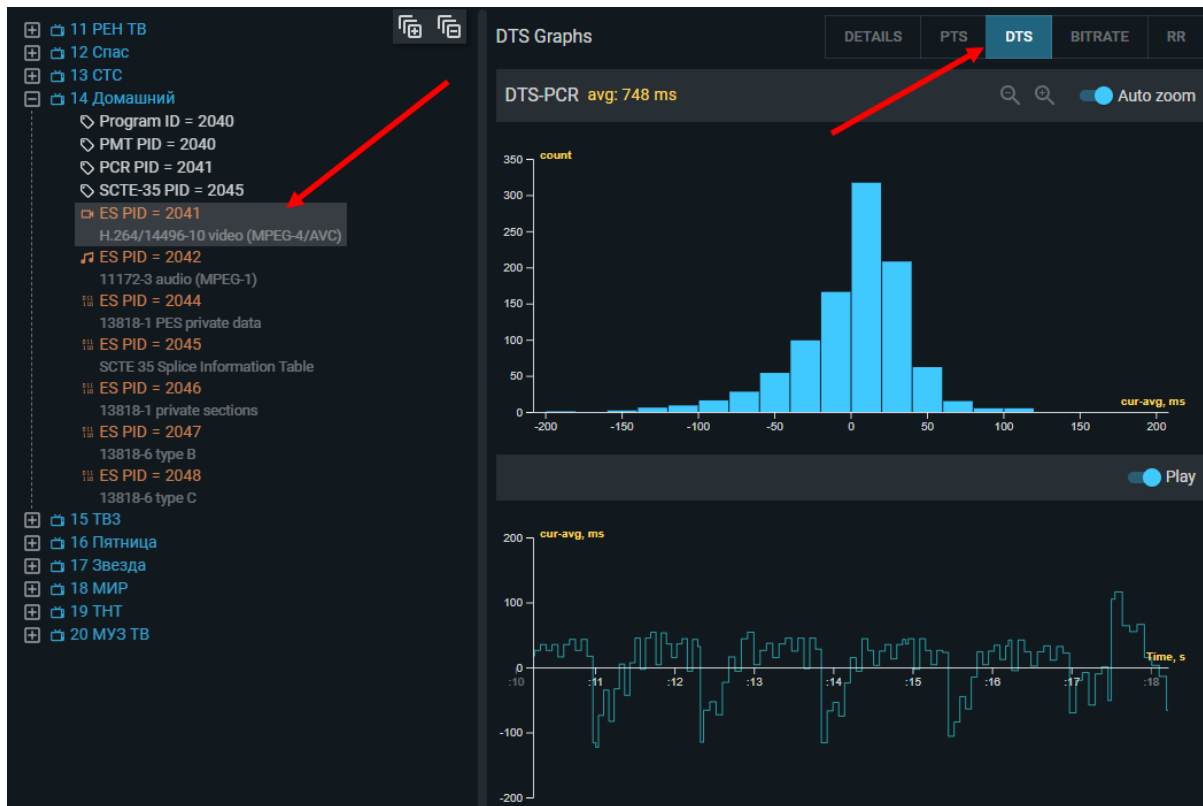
11 РЕН ТВ
12 Спас
13 СТС
14 Домашний
Program ID = 2040
PMT PID = 2040
PCR PID = 2041
SCTE-35 PID = 2045
ES PID = 2041
H.264/14496-10 video (MPEG-4/AVC)
ES PID = 2042
11172-3 audio (MPEG-1)
ES PID = 2044
13818-1 PES private data
ES PID = 2045
SCTE 35 Splice Information Table
ES PID = 2046
13818-1 private sections
ES PID = 2047
13818-6 type B
ES PID = 2048
13818-6 type C
15 ТВ3
16 Пятница
17 Звезда
18 МИР
19 ТНТ
20 МУЗ ТВ

DTS Graphs

DETAILS | PTS | DTS | BITRATE | RR

DTS-PCR avg: 748 ms

Auto zoom

count
350
300
250
200
150
100
50
0
-200 -150 -100 -50 0 50 100 150 200
cur-avg, ms

Play

cur-avg, ms
200
100
0
-100
-200
:10 :11 :12 :13 :14 :15 :16 :17 :18
Time, s